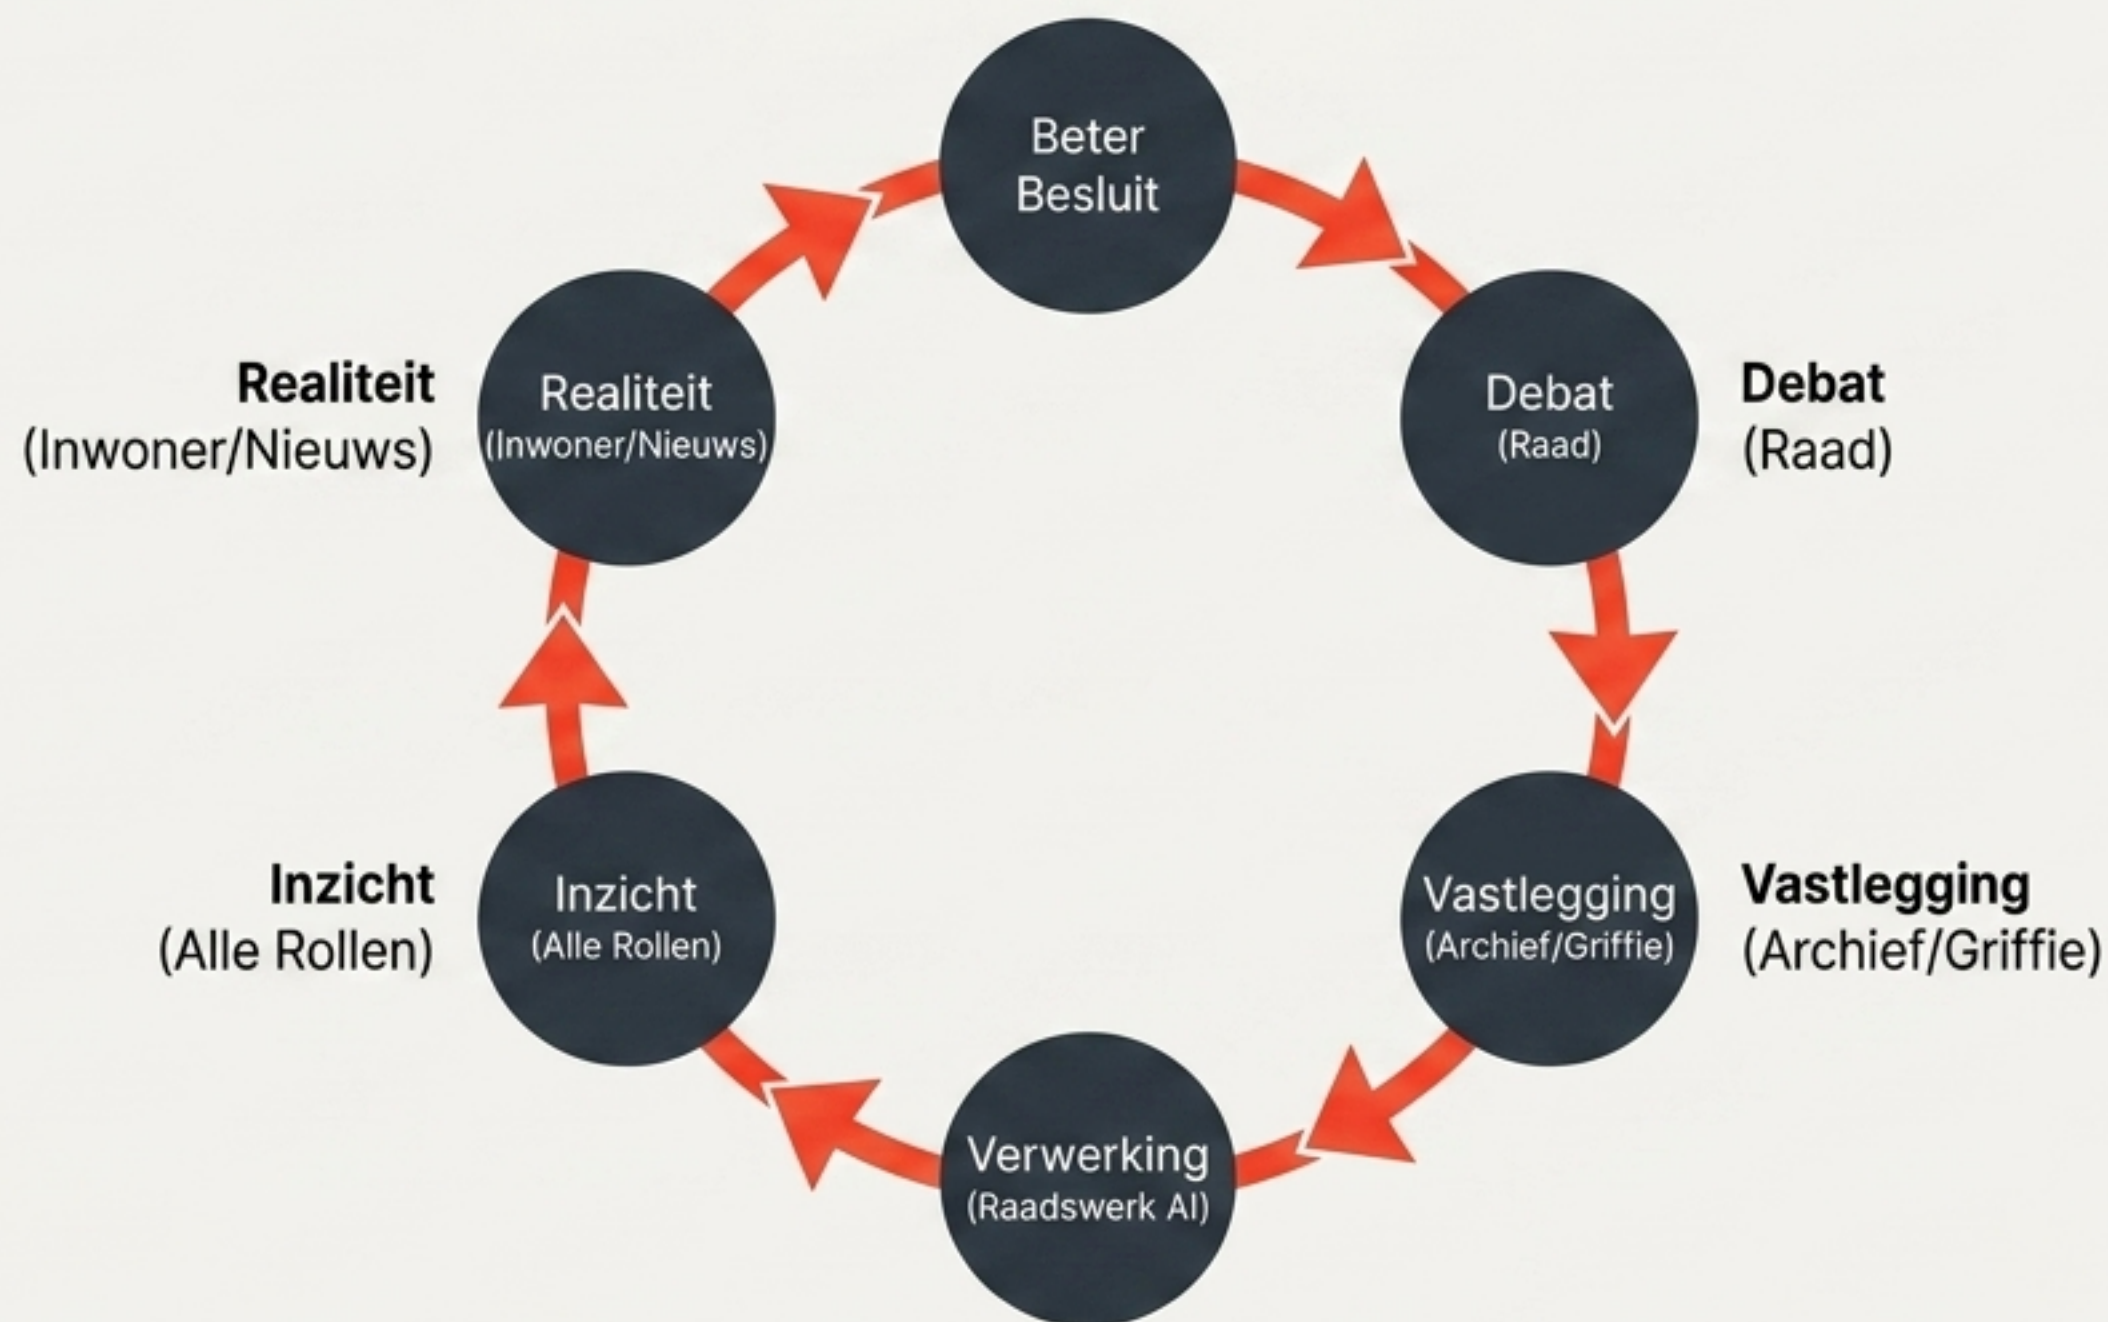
Beter Besluit

Realiteit
(Inwoner/Nieuws)

Realiteit
(Inwoner/Nieuws)

Debat
(Raad)

Debat
(Raad)

Inzicht
(Alle Rollen)

Inzicht
(Alle Rollen)

Vastlegging
(Archief/Griffie)

Vastlegging
(Archief/Griffie)

Verwerking
(Raadswerk AI)